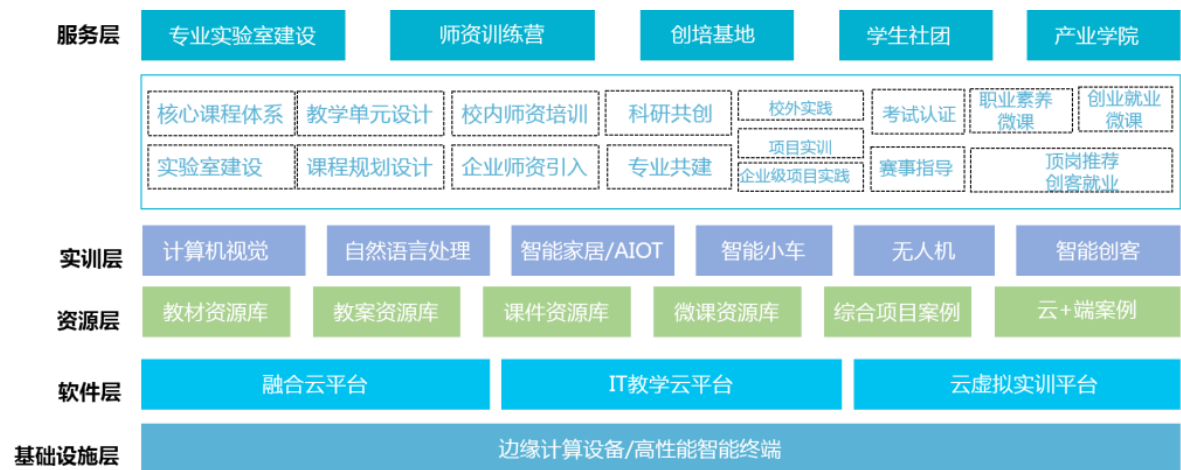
服务层

专业实验室建设 师资训练营 创培基地 学生社团 产业学院

核心课程体系 教学单元设计 校内师资培训 科研共创 校外实践 考试认证 职业素养微课 创业就业微课

实验室建设 课程规划设计 企业师资引入 专业共建 项目实训 企业级项目实践 赛事指导 顶岗推荐 创客就业

实训层

计算机视觉 自然语言处理 智能家居/AIOT 智能小车 无人机 智能创客

资源层

教材资源库 教案资源库 课件资源库 微课资源库 综合项目案例 云+端案例

软件层

融合云平台 IT教学云平台 云虚拟实训平台

基础设施层

边缘计算设备/高性能智能终端